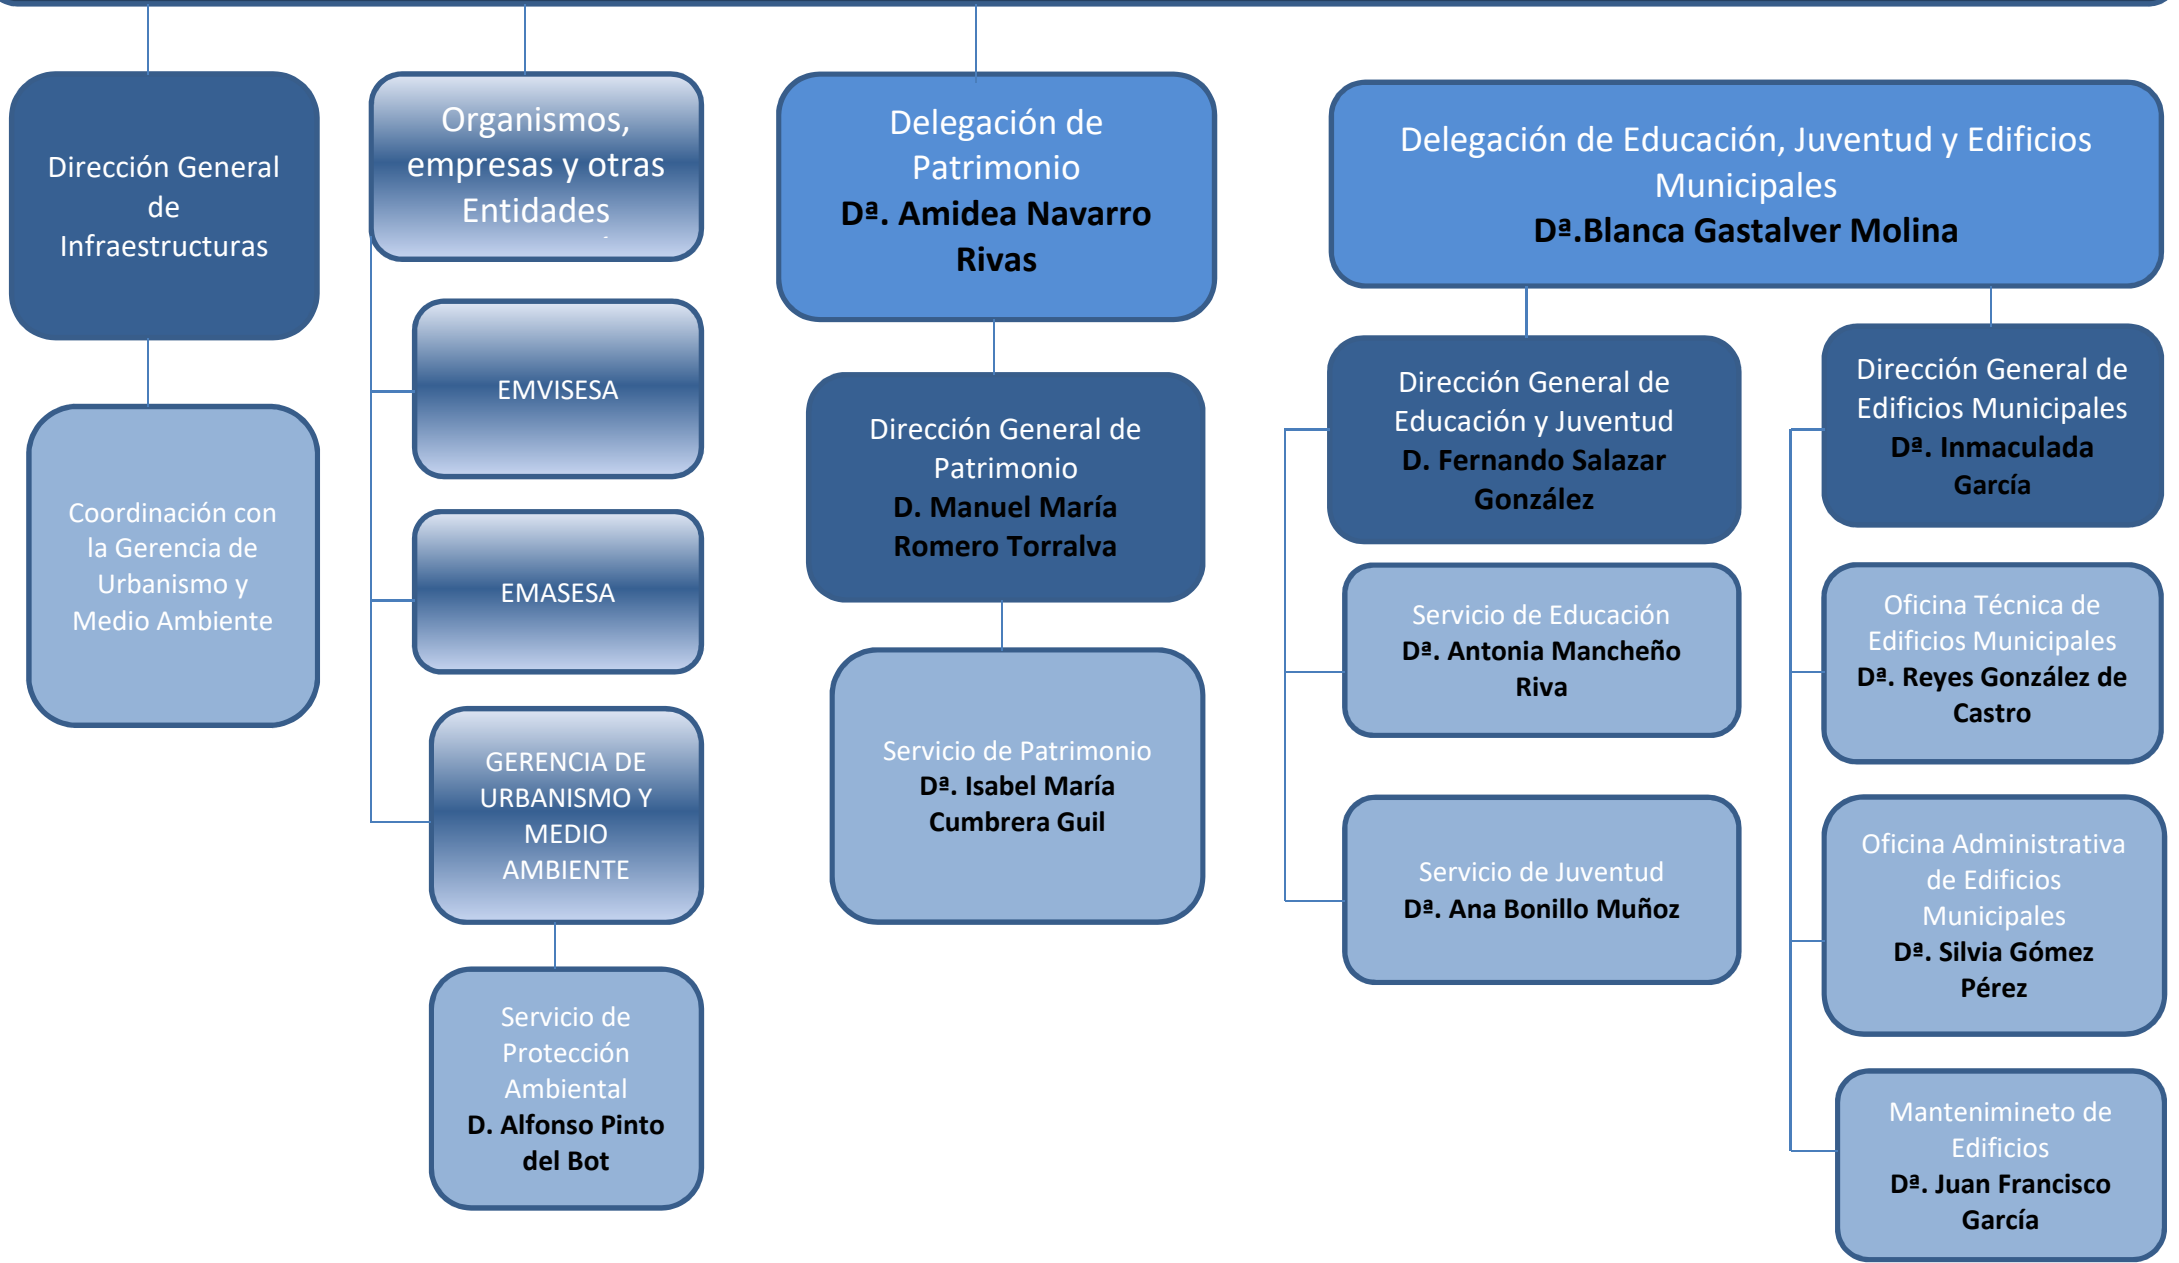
Dirección General de Infraestructuras

Coordinación con la Gerencia de Urbanismo y Medio Ambiente

Organismos, empresas y otras Entidades

EMVISESA

EMASESA

GERENCIA DE URBANISMO Y MEDIO AMBIENTE

Servicio de Protección Ambiental
D. Alfonso Pinto del Bot

Delegación de Patrimonio
Dª. Amidea Navarro Rivas

Dirección General de Patrimonio
D. Manuel María Romero Torralva

Servicio de Patrimonio
Dª. Isabel María Cumbrera Guil

Delegación de Educación, Juventud y Edificios Municipales
Dª.Blanca Gastalver Molina

Dirección General de Educación y Juventud
D. Fernando Salazar González

Servicio de Educación
Dª. Antonia Mancheño Riva

Servicio de Juventud
Dª. Ana Bonillo Muñoz

Dirección General de Edificios Municipales
Dª. Inmaculada García

Oficina Técnica de Edificios Municipales
Dª. Reyes González de Castro

Oficina Administrativa de Edificios Municipales
Dª. Silvia Gómez Pérez

Mantenimineto de Edificios
Dª. Juan Francisco García